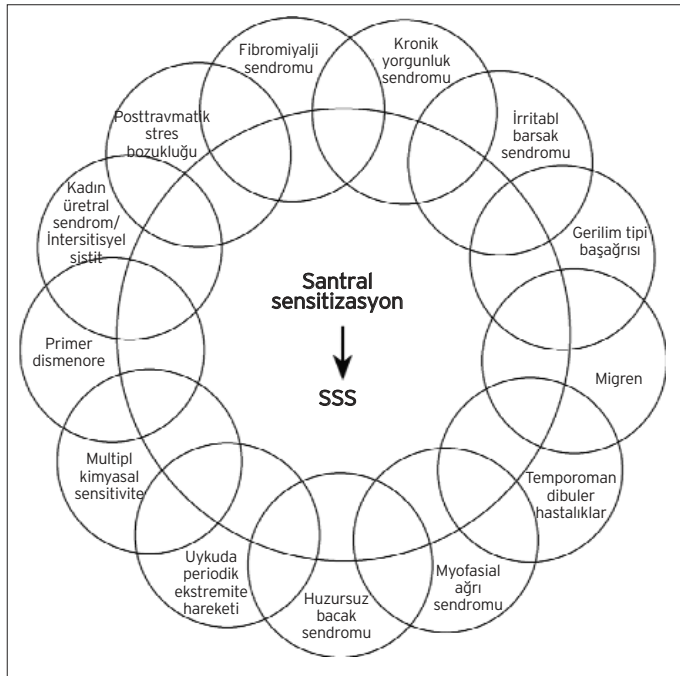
Fibromiyalji sendromu

Kronik yorgunluk sendromu

İrritabl barsak sendromu

Gerilim tipi başağrısı

Migren

Temporoman dibuler hastalıklar

Myofasial ağrı sendromu

Huzursuz bacak sendromu

Uykuda periodik ekstremite hareketi

Multipl kimyasal sensitivite

Primer dismenore

Kadın üretral sendrom/ İntersitisyel sistit

Posttravmatik stres bozukluğu

Santral sensitizasyon

SSS